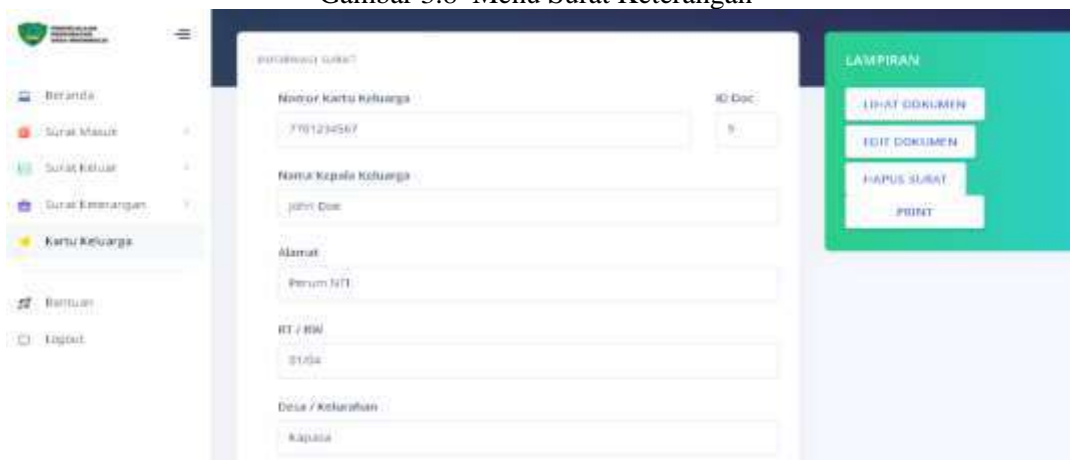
Gambar 3.8 Menu Surat Keterangan

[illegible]

Beranda
Surat Masuk
Surat Keluar
Surat Keterangan
Kartu Keluarga

Bantuan
Logout

INFORMASI SURAT

Nomor Kartu Keluarga
7701234567

ID Doc
5

Nama Kepala Keluarga
John Doe

Alamat
Perum NTI

RT / RW
01/04

Desa / Kelurahan
Kapasa

LAMPIRAN

LIHAT DOKUMEN
EDIT DOKUMEN
HAPUS SURAT
PRINT